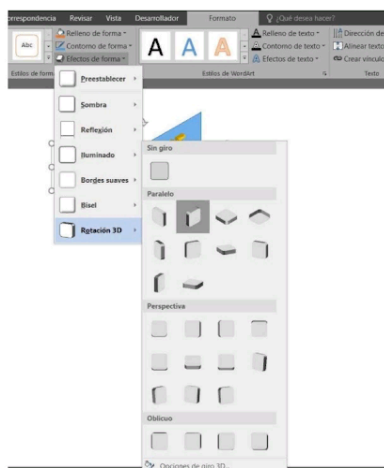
orrespondencia Revisar Vista Desarrollador Formato ¿Qué desea hacer?

Abc

Relleno de forma
Contorno de forma
Efectos de forma

Estilos de forma

A A A

Relleno de texto
Contorno de texto
Efectos de texto

Estilos de WordArt

Dirección de
Alinear texto
Crear vínculo

Texto

Preestablecer
Sombra
Reflexión
Iluminado
Bordes suaves
Bisel
Rotación 3D

Sin giro

Paralelo

Perspectiva

Oblicuo

Opciones de giro 3D...